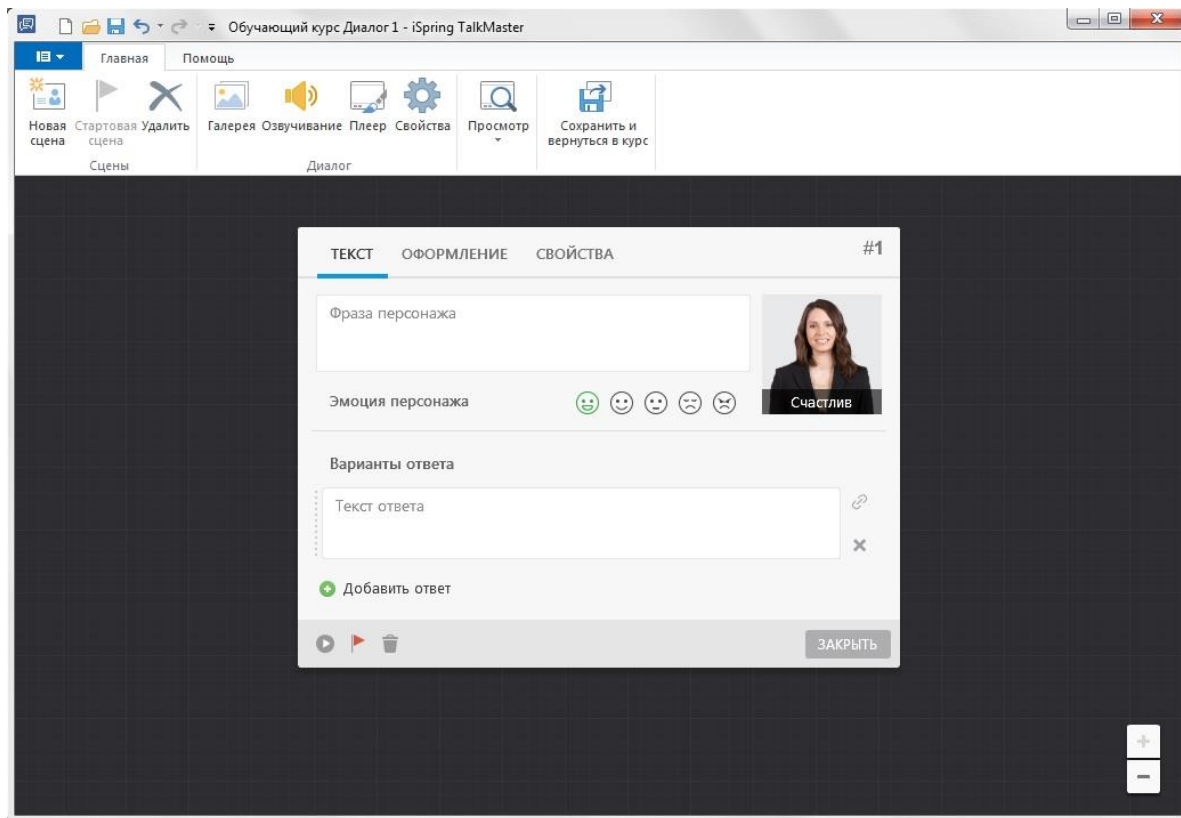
Обучающий курс Диалог 1 - iSpring TalkMaster

Главная
Помощь

Новая сцена
Стартовая сцена
Удалить
Сцены

Галерея
Озвучивание
Плеер
Свойства
Диалог

Просмотр

Сохранить и вернуться в курс

ТЕКСТ
ОФОРМЛЕНИЕ
СВОЙСТВА
#1

Фраза персонажа

Счастлив

Эмоция персонажа

Варианты ответа

Текст ответа

Добавить ответ

ЗАКРЫТЬ

+
−